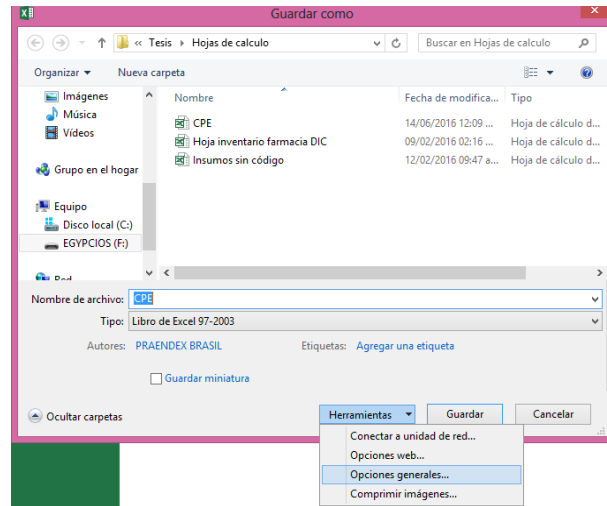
Guardar como

« Tesis › Hojas de calculo

Buscar en Hojas de calculo

Organizar ▾ Nueva carpeta

Imágenes
Música
Vídeos

Grupo en el hogar

Equipo
Disco local (C:)
EGYPCIOS (F:)

Red

| Nombre | Fecha de modifica... | Tipo |
|---|---|---|
| CPE | 14/06/2016 12:09 ... | Hoja de cálculo d... |
| Hoja inventario farmacia DIC | 09/02/2016 02:16 ... | Hoja de cálculo d... |
| Insumos sin código | 12/02/2016 09:47 a... | Hoja de cálculo d... |

Nombre de archivo: CPE
Tipo: Libro de Excel 97-2003

Autores: PRAENDEX BRASIL
Etiquetas: Agregar una etiqueta

Guardar miniatura

Ocultar carpetas

Herramientas ▾
Guardar
Cancelar

Conectar a unidad de red...
Opciones web...
Opciones generales...
Comprimir imágenes...